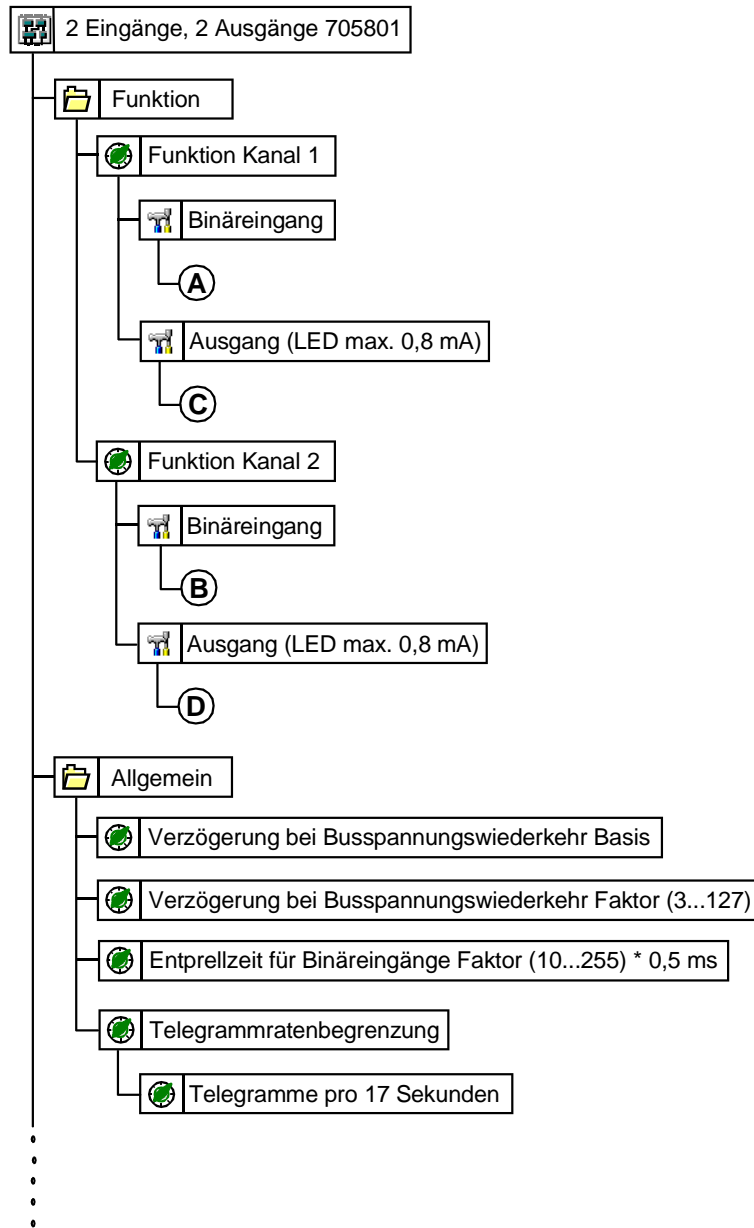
2 Eingänge, 2 Ausgänge 705801

Funktion

Funktion Kanal 1

Binäreingang

A

Ausgang (LED max. 0,8 mA)

C

Funktion Kanal 2

Binäreingang

B

Ausgang (LED max. 0,8 mA)

D

Allgemein

Verzögerung bei Busspannungswiederkehr Basis

Verzögerung bei Busspannungswiederkehr Faktor (3...127)

Entprellzeit für Binäreingänge Faktor (10...255) * 0,5 ms

Telegrammratenbegrenzung

Telegramme pro 17 Sekunden